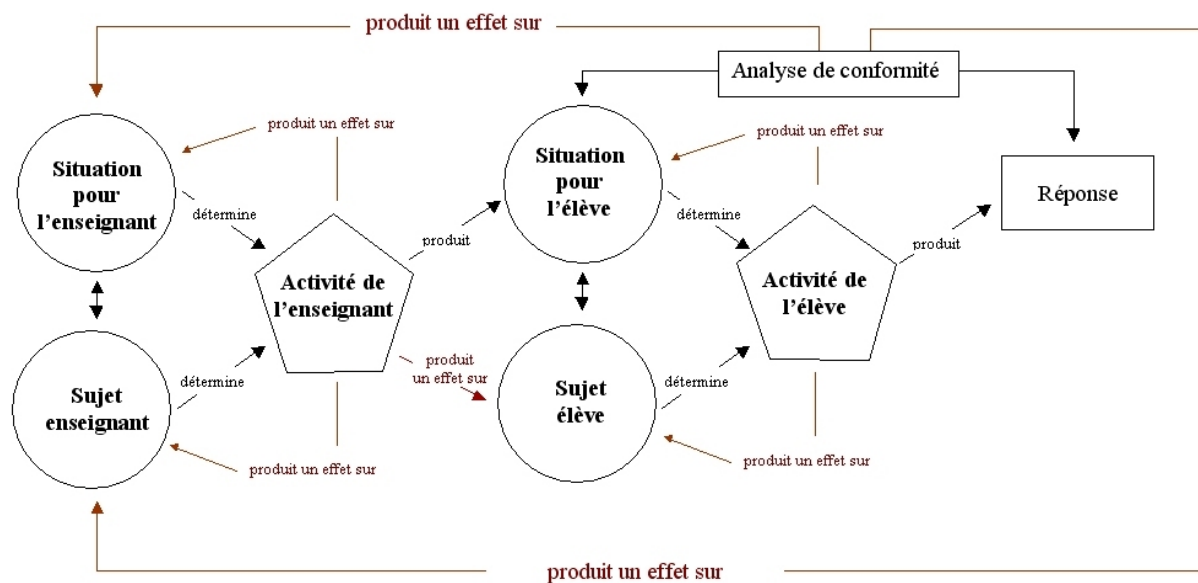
produit un effet sur

Analyse de conformité

produit un effet sur

Situation pour l'enseignant

détermine

produit un effet sur

Situation pour l'élève

détermine

Réponse

produit

Activité de l'enseignant

produit

Activité de l'élève

Sujet enseignant

détermine

produit un effet sur

Sujet élève

détermine

produit un effet sur

produit un effet sur

produit un effet sur